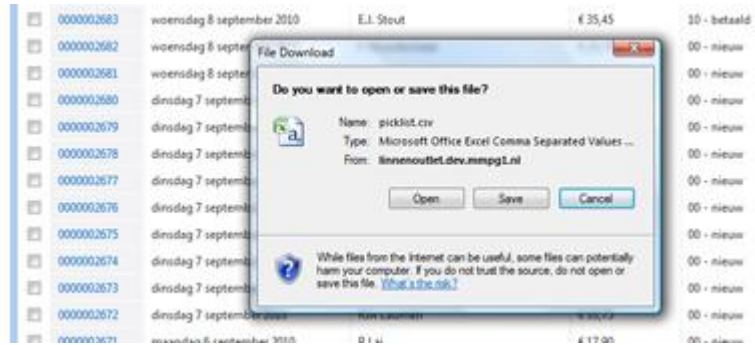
| | | | | | |
|---|---|---|---|---|---|
| | 0000002683 | woensdag 8 september 2010 | E.J. Stout | € 35,45 | 10 - betaald |
| | 0000002682 | woensdag 8 septer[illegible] | | | 00 - nieuw |
| | 0000002681 | woensdag 8 septer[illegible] | | | 00 - nieuw |
| | 0000002680 | dinsdag 7 septemb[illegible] | | | 00 - nieuw |
| | 0000002679 | dinsdag 7 septemb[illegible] | | | 00 - nieuw |
| | 0000002678 | dinsdag 7 septemb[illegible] | | | 00 - nieuw |
| | 0000002677 | dinsdag 7 septemb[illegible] | | | 00 - nieuw |
| | 0000002676 | dinsdag 7 septemb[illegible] | | | 00 - nieuw |
| | 0000002675 | dinsdag 7 septemb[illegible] | | | 00 - nieuw |
| | 0000002674 | dinsdag 7 septemb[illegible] | | | 00 - nieuw |
| | 0000002673 | dinsdag 7 septemb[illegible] | | | 00 - nieuw |
| | 0000002672 | dinsdag 7 september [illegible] | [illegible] | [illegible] | 00 - nieuw |
| | 0000002671 | maandag 6 september 2010 | R.J.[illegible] | € 17,90 | 00 - nieuw |

File Download

Do you want to open or save this file?

Name: picklist.csv
Type: Microsoft Office Excel Comma Separated Values ...
From: linnenoutlet.dev.mmpg1.nl

Open Save Cancel

While files from the Internet can be useful, some files can potentially harm your computer. If you do not trust the source, do not open or save this file. What's the risk?